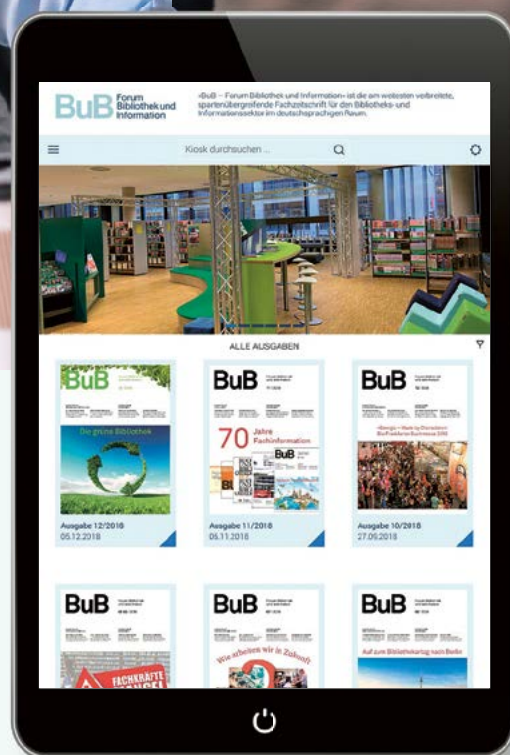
BuB Forum Bibliothek und Information

»BuB – Forum Bibliothek und Information« ist die am weitesten verbreitete, spartenübergreifende Fachzeitschrift für den Bibliotheks- und Informationssektor im deutschsprachigen Raum.

Kiosk durchsuchen ...

ALLE AUSGABEN

BuB
Die grüne Bibliothek
Ausgabe 12/2018
05.12.2018

BuB
70 Jahre Fachinformation
Ausgabe 11/2018
05.11.2018

BuB
Ausgabe 10/2018
27.09.2018

BuB
FACHKRÄFTE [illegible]

BuB
Wie arbeiten wir in Zukunft

BuB
Auf zum Bibliothekartag nach Berlin